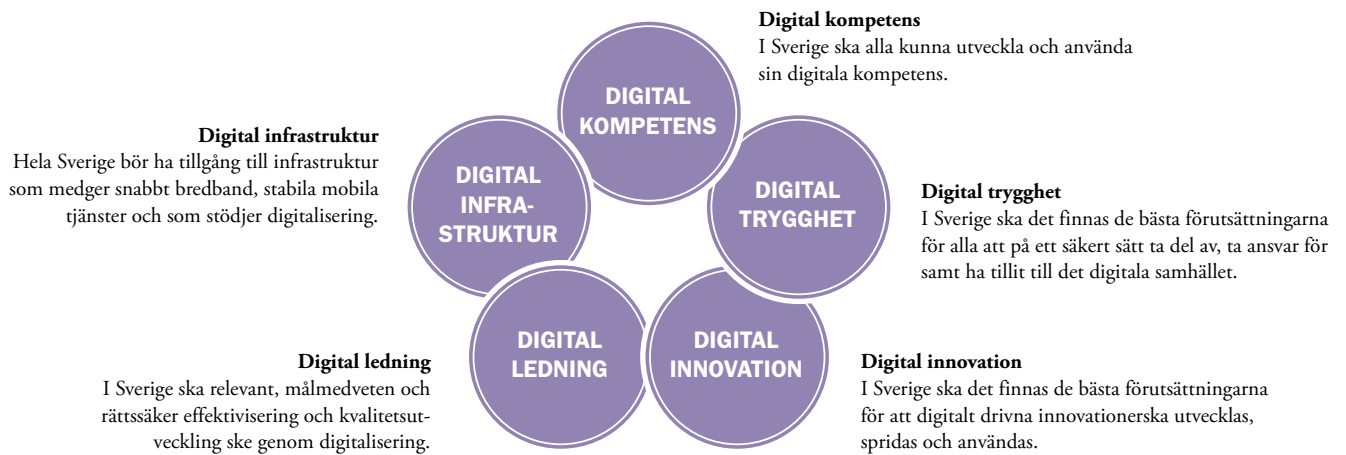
**Digital kompetens**
I Sverige ska alla kunna utveckla och använda sin digitala kompetens.

DIGITAL KOMPETENS

**Digital infrastruktur**
Hela Sverige bör ha tillgång till infrastruktur som medger snabbt bredband, stabila mobila tjänster och som stödjer digitalisering.

DIGITAL INFRASTRUKTUR

DIGITAL TRYGGHET

**Digital trygghet**
I Sverige ska det finnas de bästa förutsättningarna för alla att på ett säkert sätt ta del av, ta ansvar för samt ha tillit till det digitala samhället.

DIGITAL LEDNING

DIGITAL INNOVATION

**Digital ledning**
I Sverige ska relevant, målmedveten och rättssäker effektivisering och kvalitetsutveckling ske genom digitalisering.

**Digital innovation**
I Sverige ska det finnas de bästa förutsättningarna för att digitalt drivna innovationerska utvecklas, spridas och användas.